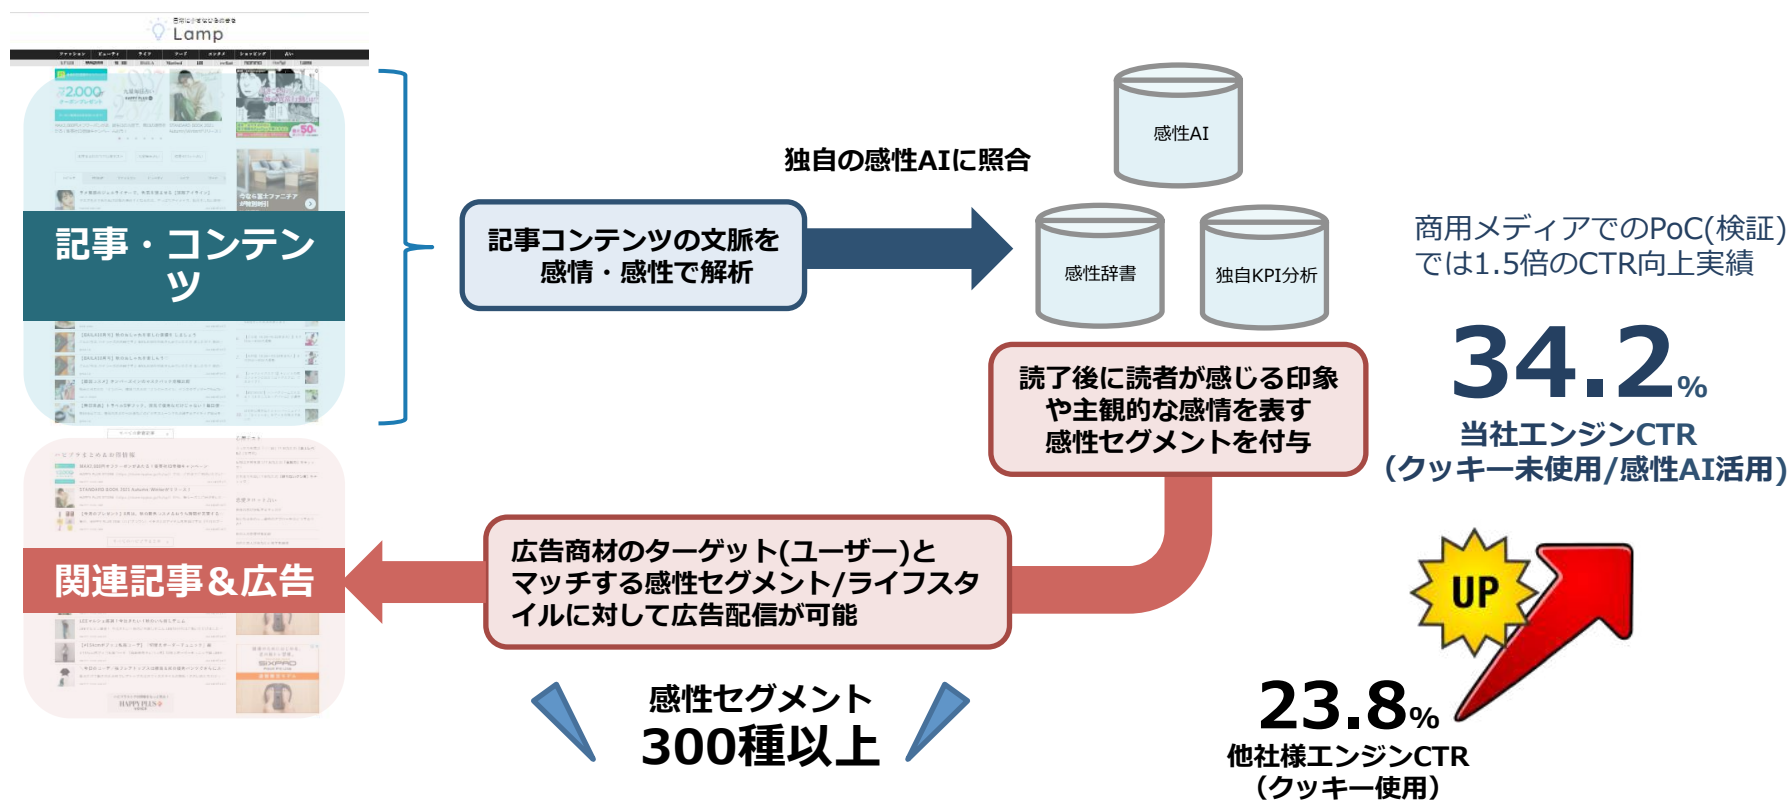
Lamp

記事・コンテンツ

関連記事&広告

独自の感性AIに照合

記事コンテンツの文脈を感情・感性で解析

感性AI

感性辞書

独自KPI分析

読了後に読者が感じる印象や主観的な感情を表す感性セグメントを付与

広告商材のターゲット(ユーザー)とマッチする感性セグメント/ライフスタイルに対して広告配信が可能

感性セグメント
300種以上

商用メディアでのPoC(検証)では1.5倍のCTR向上実績

34.2%
当社エンジンCTR
(クッキー未使用/感性AI活用)

UP

23.8%
他社様エンジンCTR
(クッキー使用)